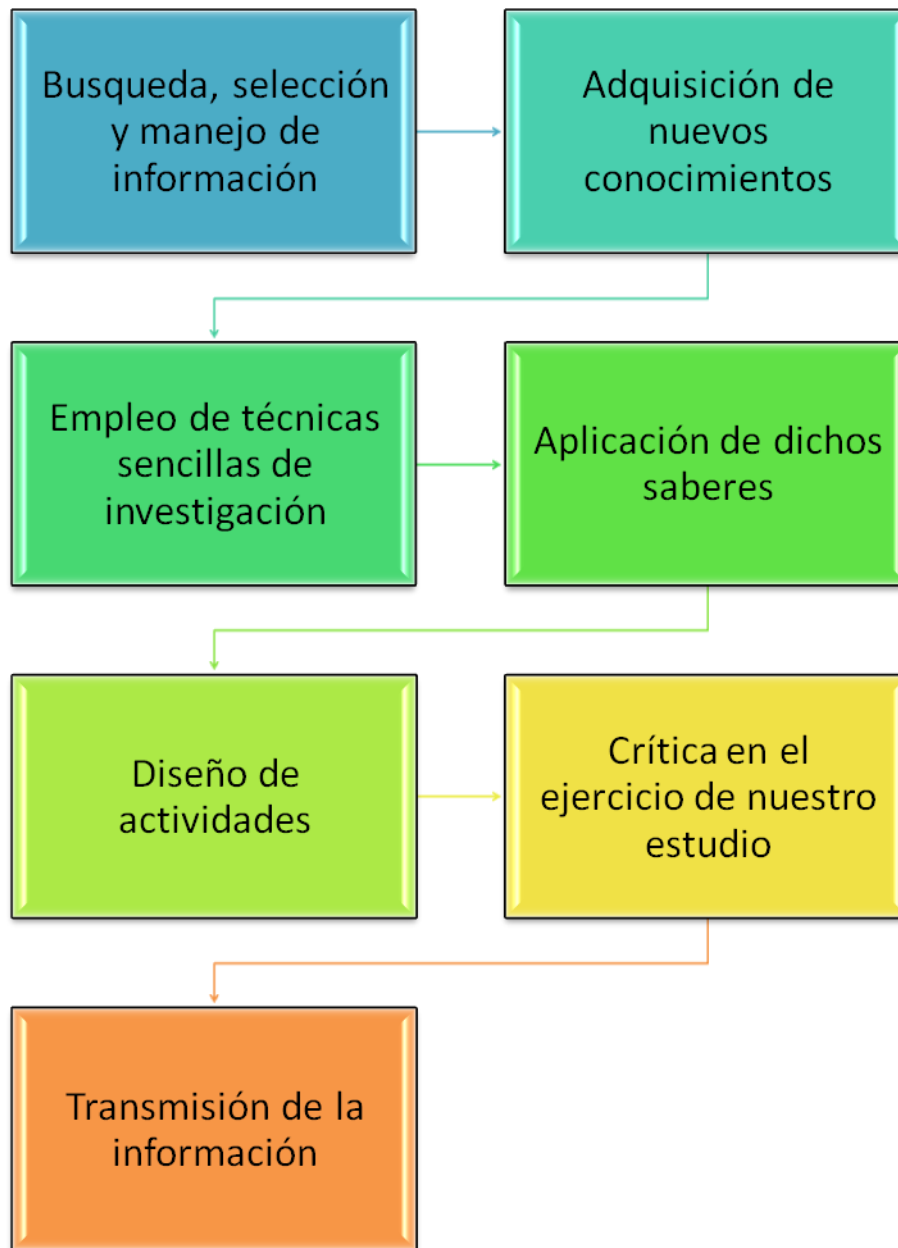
Busqueda, selección y manejo de información

Adquisición de nuevos conocimientos

Empleo de técnicas sencillas de investigación

Aplicación de dichos saberes

Diseño de actividades

Crítica en el ejercicio de nuestro estudio

Transmisión de la información